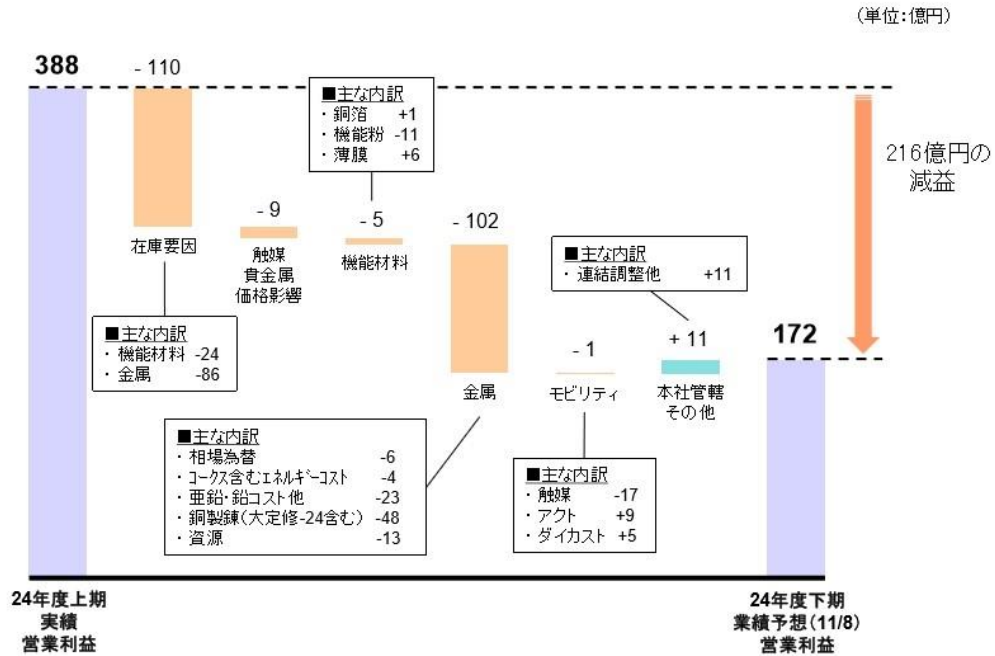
(単位:億円)

388

- 110

在庫要因

■主な内訳
・ 機能材料 -24
・ 金属 -86

- 9

触媒
貴金属
価格影響

■主な内訳
・ 銅箔 +1
・ 機能粉 -11
・ 薄膜 +6

- 5

機能材料

- 102

金属

■主な内訳
・ 相場為替 -6
・ コークス含むエネルギーコスト -4
・ 亜鉛・鉛コスト他 -23
・ 銅製錬(大定修-24含む) -48
・ 資源 -13

- 1

モビリティ

■主な内訳
・ 触媒 -17
・ アクト +9
・ ダイカスト +5

■主な内訳
・ 連結調整他 +11

+ 11

本社管轄
その他

172

216億円の
減益

24年度上期
実績
営業利益

24年度下期
業績予想(11/8)
営業利益